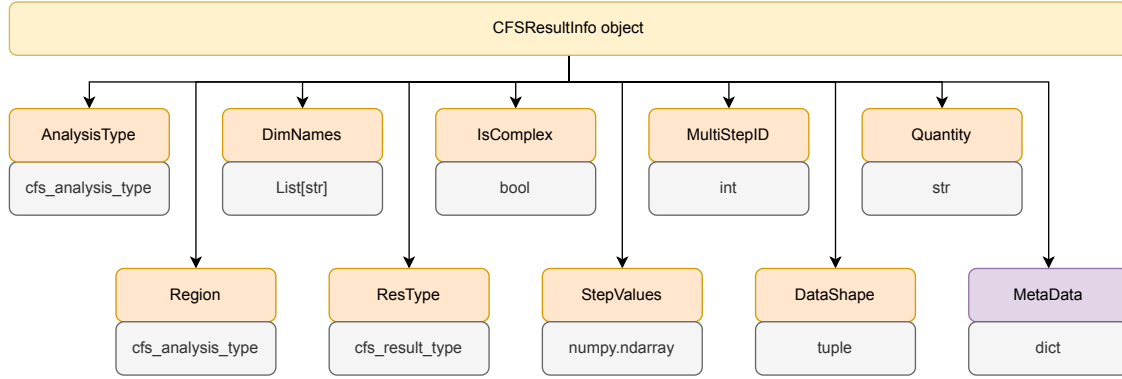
CFSResultInfo object

AnalysisType
cfs_analysis_type

DimNames
List[str]

IsComplex
bool

MultiStepID
int

Quantity
str

Region
cfs_analysis_type

ResType
cfs_result_type

StepValues
numpy.ndarray

DataShape
tuple

MetaData
dict